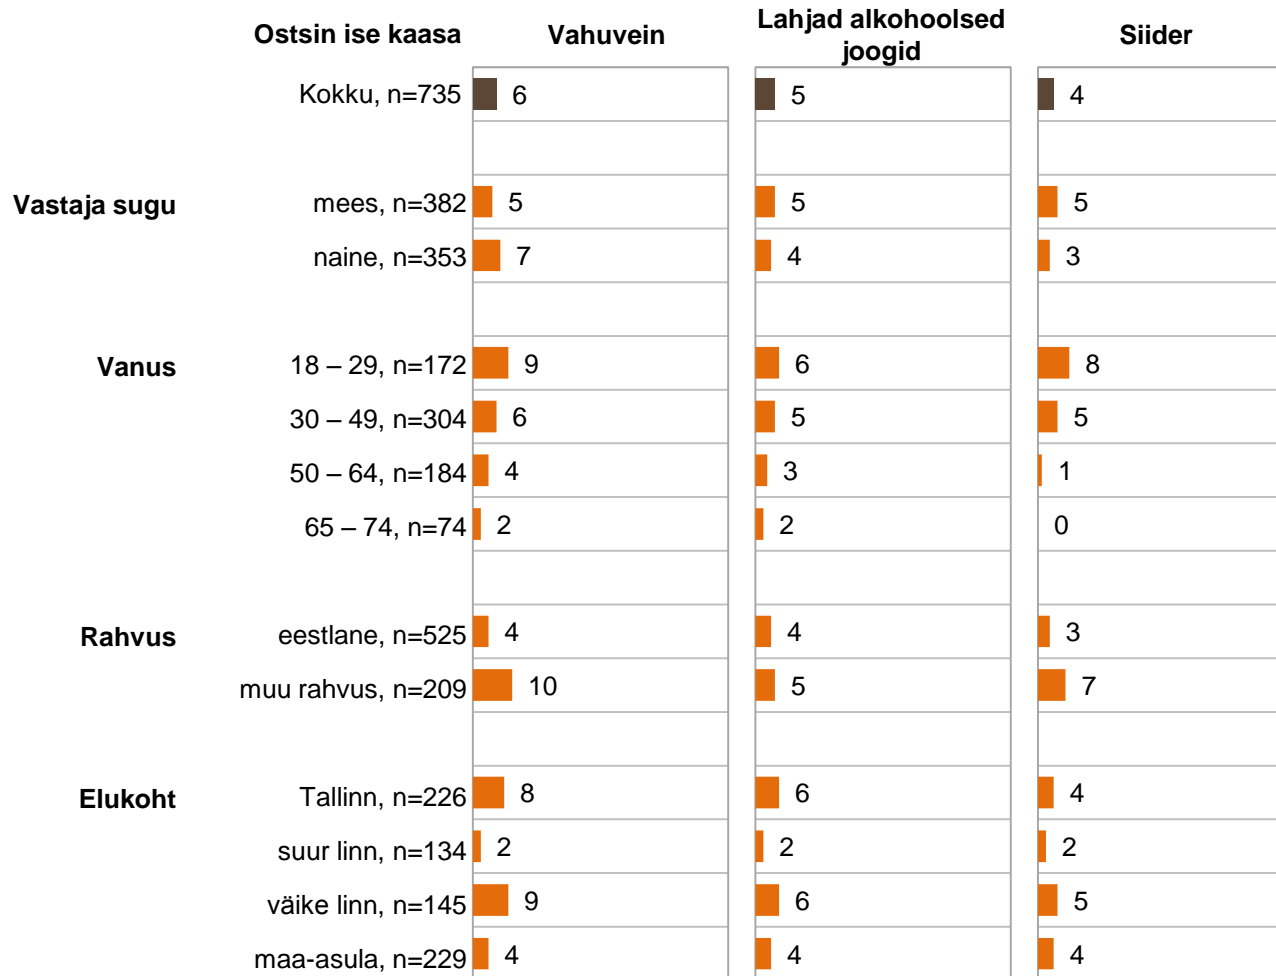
| Ostsin ise kaasa | | Vahuvein | Lahjad alkohoolsed joogid | Siider |
|---|---|---|---|---|
| | Kokku, n=735 | 6 | 5 | 4 |
| Vastaja sugu | mees, n=382 | 5 | 5 | 5 |
| | naine, n=353 | 7 | 4 | 3 |
| Vanus | 18 – 29, n=172 | 9 | 6 | 8 |
| | 30 – 49, n=304 | 6 | 5 | 5 |
| | 50 – 64, n=184 | 4 | 3 | 1 |
| | 65 – 74, n=74 | 2 | 2 | 0 |
| Rahvus | eestlane, n=525 | 4 | 4 | 3 |
| | muu rahvus, n=209 | 10 | 5 | 7 |
| Elukoht | Tallinn, n=226 | 8 | 6 | 4 |
| | suur linn, n=134 | 2 | 2 | 2 |
| | väike linn, n=145 | 9 | 6 | 5 |
| | maa-asula, n=229 | 4 | 4 | 4 |